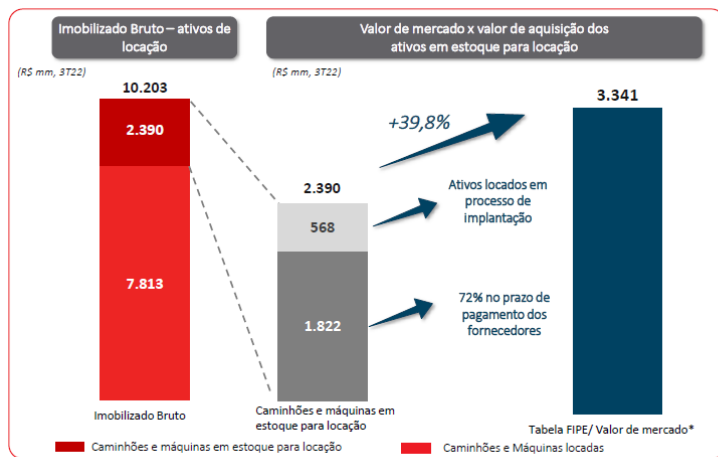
Imobilizado Bruto – ativos de locação

Valor de mercado x valor de aquisição dos ativos em estoque para locação

(R$ mm, 3T22)

(R$ mm, 3T22)

10.203

2.390

7.813

Imobilizado Bruto

2.390

568

1.822

Caminhões e máquinas em estoque para locação

+39,8%

Ativos locados em processo de implantação

72% no prazo de pagamento dos fornecedores

3.341

Tabela FIPE/ Valor de mercado*

Caminhões e máquinas em estoque para locação

Caminhões e Máquinas locadas